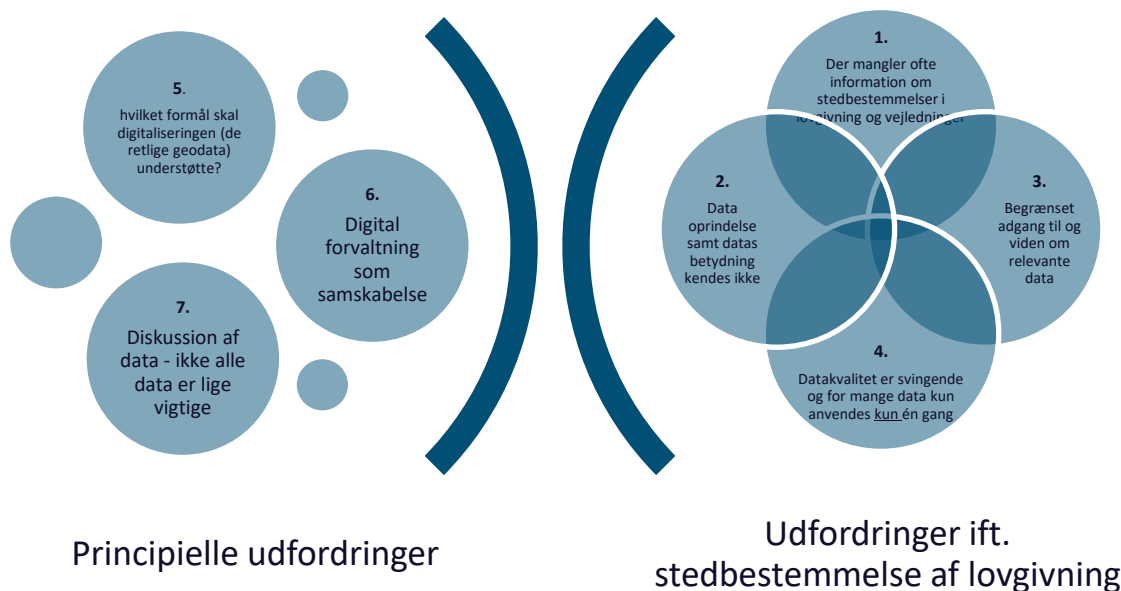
5.
hvilket formål skal digitaliseringen (de retlige geodata) understøtte?

6.
Digital forvaltning som samskabelse

7.
Diskussion af data - ikke alle data er lige vigtige

Principielle udfordringer

1.
Der mangler ofte information om stedbestemmelser i lovgivning og vejledninger

2.
Data oprindelse samt datas betydning kendes ikke

3.
Begrænset adgang til og viden om relevante data

4.
Datakvalitet er svingende og for mange data kun anvendes kun én gang

Udfordringer ift. stedbestemmelse af lovgivning